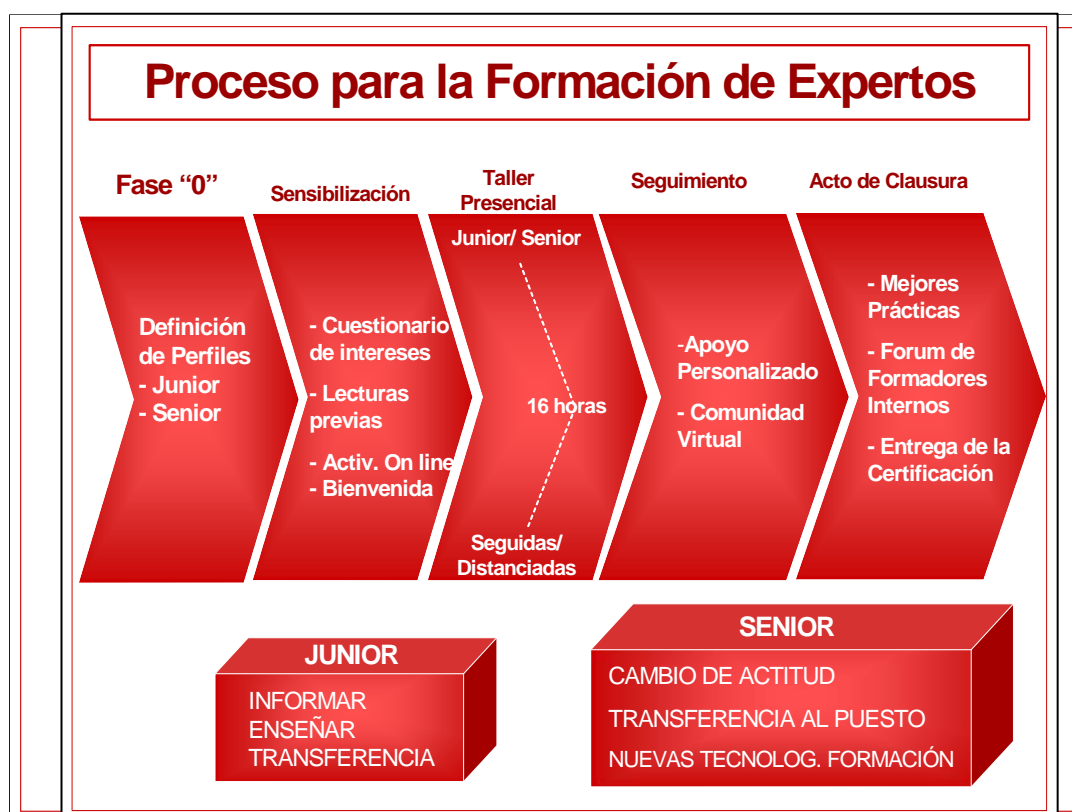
Proceso para la Formación de Expertos

Fase “0”

Definición de Perfiles
- Junior
- Senior

Sensibilización

- Cuestionario de intereses
- Lecturas previas
- Activ. On line
- Bienvenida

Taller Presencial

Junior/ Senior

16 horas

Seguidas/ Distanciadas

Seguimiento

-Apoyo Personalizado
- Comunidad Virtual

Acto de Clausura

- Mejores Prácticas
- Forum de Formadores Internos
- Entrega de la Certificación

JUNIOR

INFORMAR
ENSEÑAR
TRANSFERENCIA

SENIOR

CAMBIO DE ACTITUD
TRANSFERENCIA AL PUESTO
NUEVAS TECNOLOG. FORMACIÓN